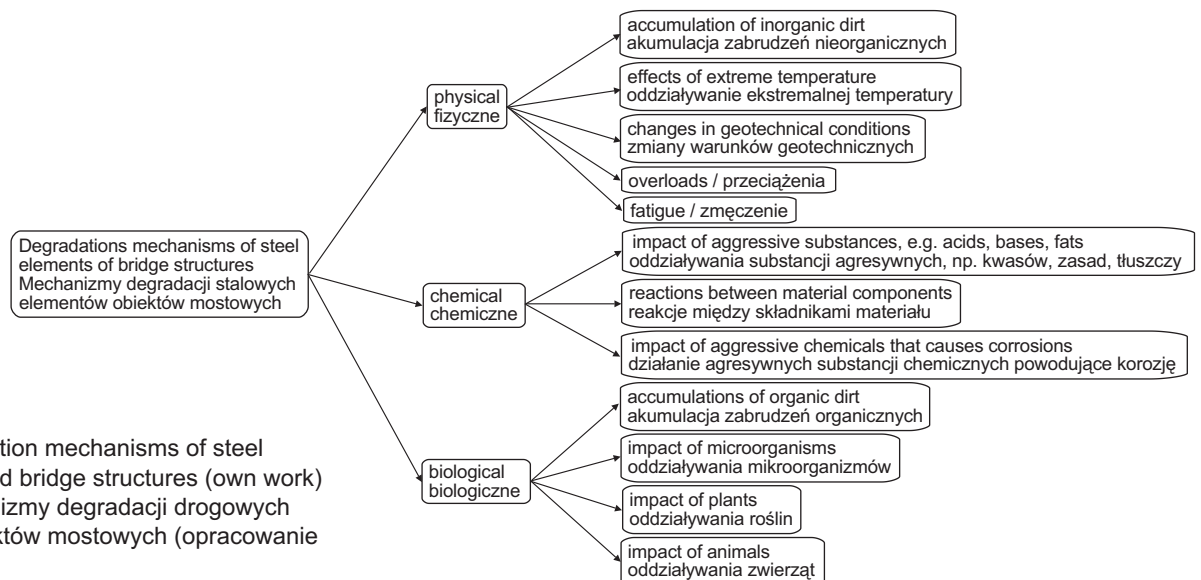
Degradations mechanisms of steel elements of bridge structures
Mechanizmy degradacji stalowych elementów obiektów mostowych

physical
fizyczne

accumulation of inorganic dirt
akumulacja zabrudzeń nieorganicznych

effects of extreme temperature
oddziaływanie ekstremalnej temperatury

changes in geotechnical conditions
zmiany warunków geotechnicznych

overloads / przeciążenia

fatigue / zmęczenie

chemical
chemiczne

impact of aggressive substances, e.g. acids, bases, fats
oddziaływania substancji agresywnych, np. kwasów, zasad, tłuszczy

reactions between material components
reakcje między składnikami materiału

impact of aggressive chemicals that causes corrosions
działanie agresywnych substancji chemicznych powodujące korozję

biological
biologiczne

accumulations of organic dirt
akumulacja zabrudzeń organicznych

impact of microorganisms
oddziaływania mikroorganizmów

impact of plants
oddziaływania roślin

impact of animals
oddziaływania zwierząt

tion mechanisms of steel
d bridge structures (own work)
izmy degradacji drogowych
któw mostowych (opracowanie